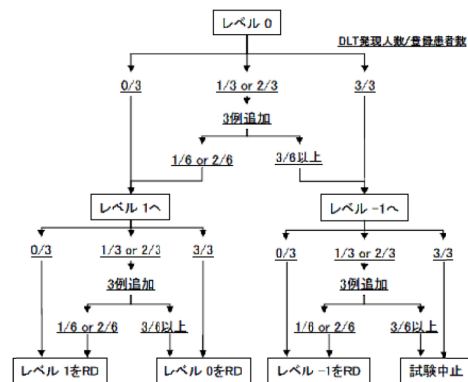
レベル 0

DLT発現人数/登録患者数

0/3

1/3 or 2/3

3/3

3例追加

1/6 or 2/6

3/6以上

レベル 1へ

レベル -1へ

0/3

1/3 or 2/3

3/3

3例追加

1/6 or 2/6

3/6以上

0/3

1/3 or 2/3

3/3

3例追加

1/6 or 2/6

3/6以上

レベル 1をRD

レベル 0をRD

レベル -1をRD

試験中止